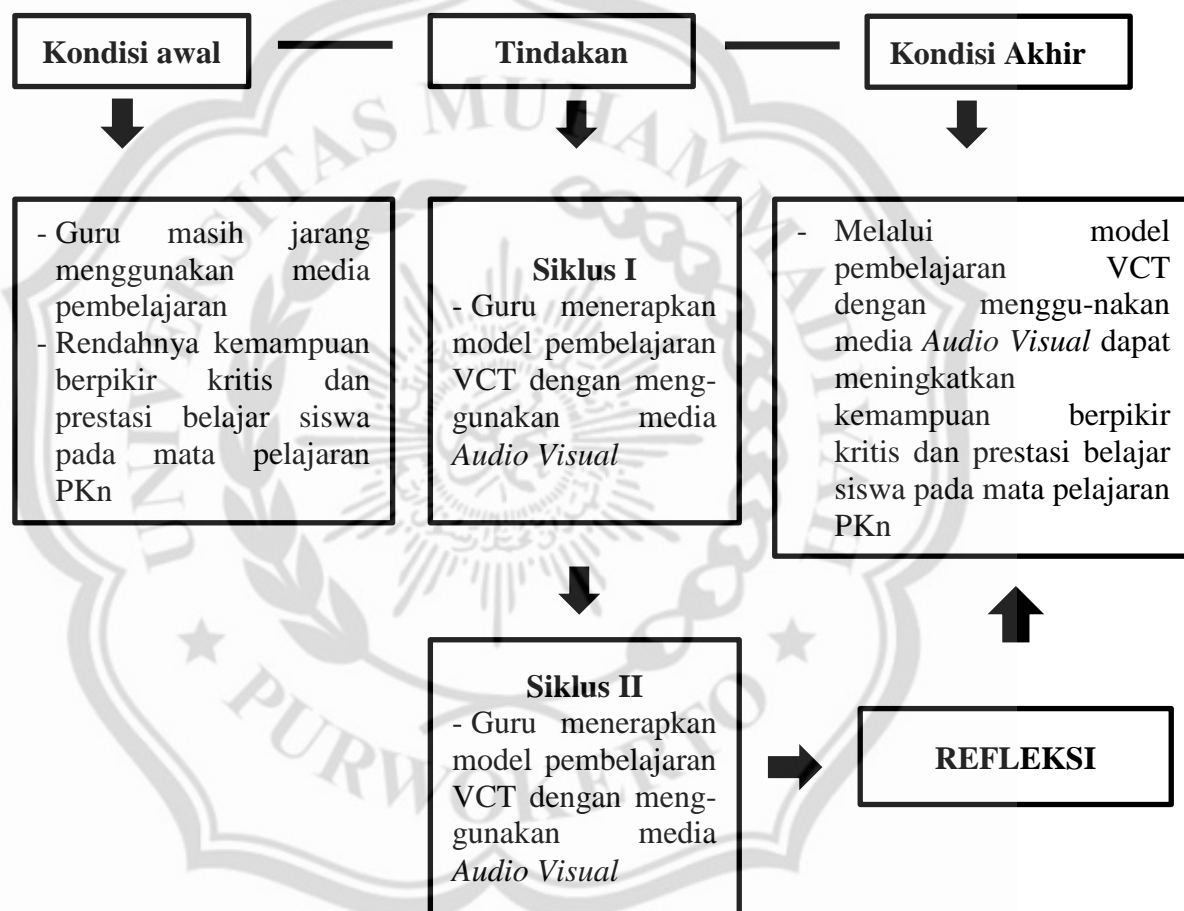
Kondisi awal

Tindakan

Kondisi Akhir

- Guru masih jarang menggunakan media pembelajaran
- Rendahnya kemampuan berpikir kritis dan prestasi belajar siswa pada mata pelajaran PKn

Siklus I
- Guru menerapkan model pembelajaran VCT dengan menggunakan media *Audio Visual*

- Melalui model pembelajaran VCT dengan menggu-nakan media *Audio Visual* dapat meningkatkan kemampuan berpikir kritis dan prestasi belajar siswa pada mata pelajaran PKn

Siklus II
- Guru menerapkan model pembelajaran VCT dengan menggunakan media *Audio Visual*

REFLEKSI

AS MUHAM
PURWOKERTO